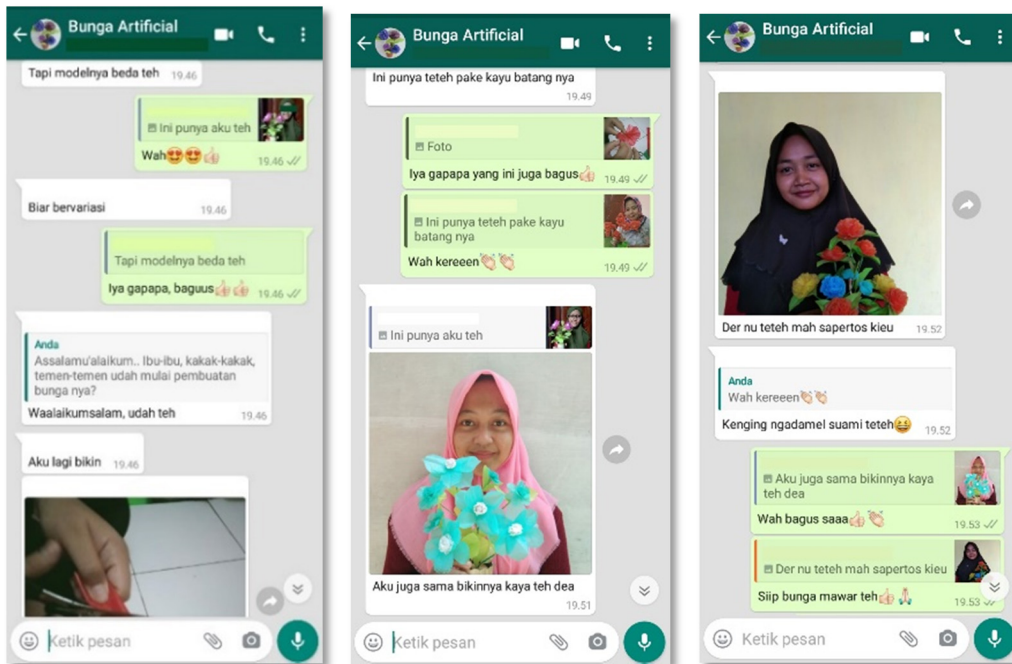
Bunga Artificial

Tapi modelnya beda teh 19.46

Ini punya aku teh
Wah😍😍👍 19.46

Biar bervariasi 19.46

Tapi modelnya beda teh
Iya gapapa, baguus👍👍 19.46

Anda
Assalamu'alaikum.. Ibu-ibu, kakak-kakak, temen-temen udah mulai pembuatan bunga nya?
Waalaikumsalam, udah teh 19.46

Aku lagi bikin 19.46

Ketik pesan

Bunga Artificial

Ini punya teteh pake kayu batang nya 19.49

Foto
Iya gapapa yang ini juga bagus👍 19.49

Ini punya teteh pake kayu batang nya
Wah kereeen👏👏 19.49

Ini punya aku teh
Aku juga sama bikinnya kaya teh dea 19.51

Ketik pesan

Bunga Artificial

Der nu teteh mah sapertos kieu 19.52

Anda
Wah kereeen👏👏
Kenging ngadamel suami teteh😆 19.52

Aku juga sama bikinnya kaya teh dea
Wah bagus saaa👍👏 19.53

Der nu teteh mah sapertos kieu
Siip bunga mawar teh👍🙏 19.53

Ketik pesan